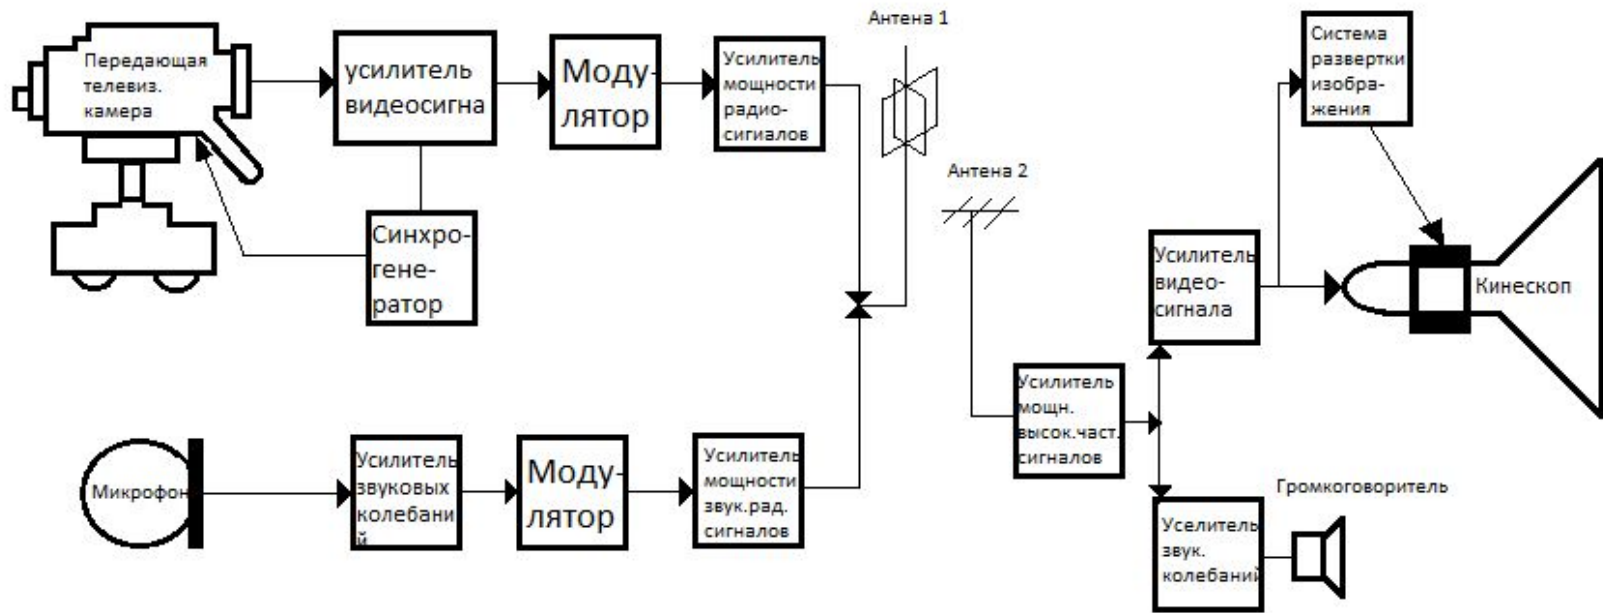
Передающая телевиз. камера

усилитель видеосигна

Моду-лятор

Усилитель мощности радио-сигналов

Антена 1

Синхро-гене-ратор

Антена 2

Система развертки изобра-жения

Усилитель видео-сигнала

Кинескоп

Усилитель мощн. высок.част. сигналов

Микрофон

Усилитель звуковых колебаний

Моду-лятор

Усилитель мощности звук.рад. сигналов

Громкоговоритель

Уселитель звук. колебаний